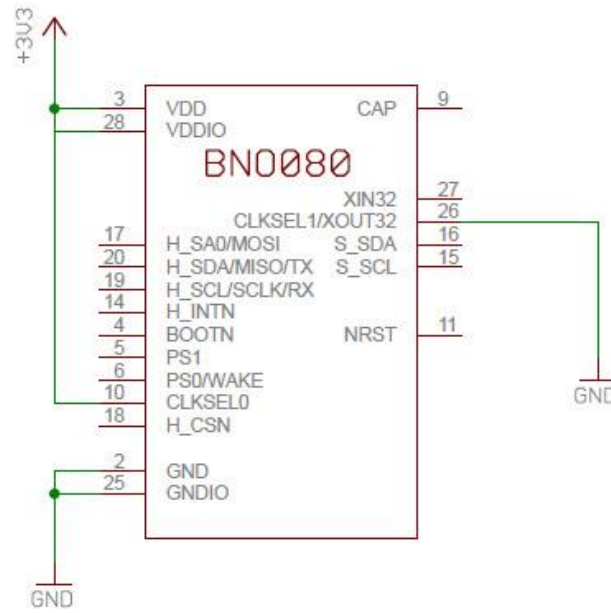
+3V3

3 VDD
28 VDDIO
BNO080
17 H_SA0/MOSI
20 H_SDA/MISO/TX
19 H_SCL/SCLK/RX
14 H_INTN
4 BOOTN
5 PS1
6 PS0/WAKE
10 CLKSEL0
18 H_CSN
2 GND
25 GNDIO

CAP 9
XIN32 27
CLKSEL1/XOUT32 26
S_SDA 16
S_SCL 15
NRST 11

GND

GND